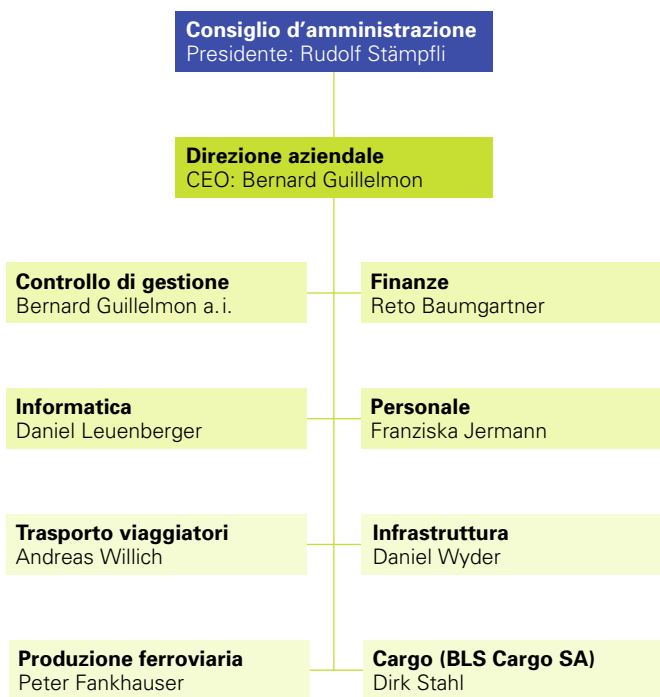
Consiglio d'amministrazione
Presidente: Rudolf Stämpfli

Direzione aziendale
CEO: Bernard Guillelmon

Controllo di gestione
Bernard Guillelmon a.i.

Finanze
Reto Baumgartner

Informatica
Daniel Leuenberger

Personale
Franziska Jermann

Trasporto viaggiatori
Andreas Willich

Infrastruttura
Daniel Wyder

Produzione ferroviaria
Peter Fankhauser

Cargo (BLS Cargo SA)
Dirk Stahl